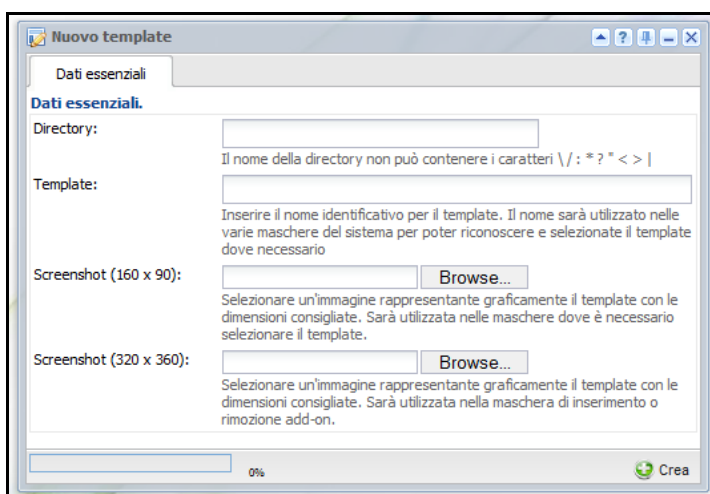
Nuovo template

Dati essenziali

Dati essenziali.

Directory:

Il nome della directory non può contenere i caratteri \ / : * ? " < > |

Template:

Inserire il nome identificativo per il template. Il nome sarà utilizzato nelle varie maschere del sistema per poter riconoscere e selezionate il template dove necessario

Screenshot (160 x 90):

Browse...

Selezionare un'immagine rappresentante graficamente il template con le dimensioni consigliate. Sarà utilizzata nelle maschere dove è necessario selezionare il template.

Screenshot (320 x 360):

Browse...

Selezionare un'immagine rappresentante graficamente il template con le dimensioni consigliate. Sarà utilizzata nella maschera di inserimento o rimozione add-on.

0%

Crea